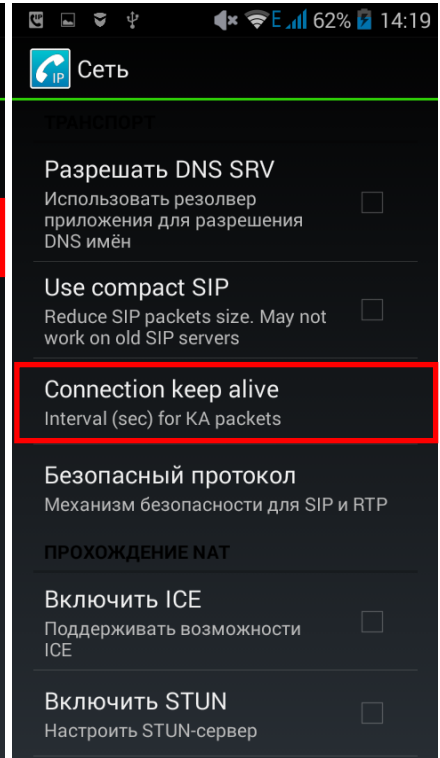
E 62% 14:19

IP Сеть

ТРАНСПОРТ

Разрешать DNS SRV
Использовать резолвер приложения для разрешения DNS имён

Use compact SIP
Reduce SIP packets size. May not work on old SIP servers

Connection keep alive
Interval (sec) for KA packets

Безопасный протокол
Механизм безопасности для SIP и RTP

ПРОХОЖДЕНИЕ NAT

Включить ICE
Поддерживать возможности ICE

Включить STUN
Настроить STUN-сервер